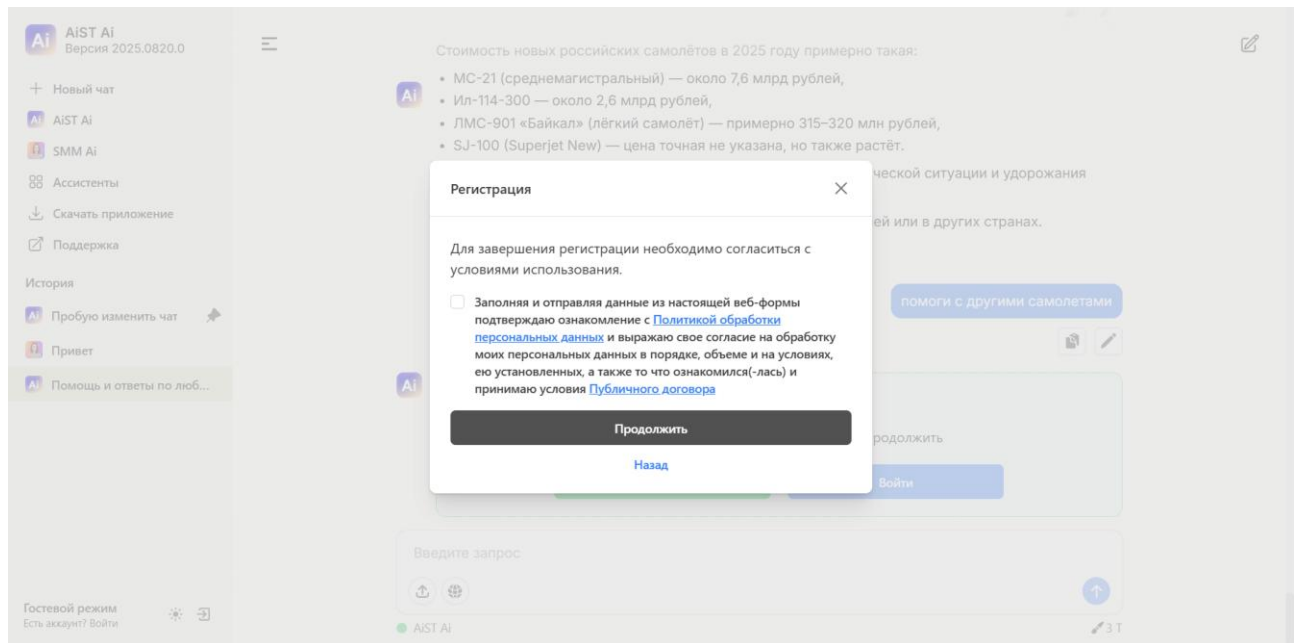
AiST Ai
Версия 2025.0820.0

+ Новый чат
AiST Ai
SMM Ai
Ассистенты
Скачать приложение
Поддержка

История
Пробую изменить чат
Привет
Помощь и ответы по люб...

Гостевой режим
Есть аккаунт? Войти

Стоимость новых российских самолётов в 2025 году примерно такая:

• МС-21 (среднемагистральный) — около 7,6 млрд рублей,
• Ил-114-300 — около 2,6 млрд рублей,
• ЛМС-901 «Байкал» (лёгкий самолёт) — примерно 315–320 млн рублей,
• SJ-100 (Superjet New) — цена точная не указана, но также растёт.

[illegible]ческой ситуации и удорожания

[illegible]ей или в других странах.

помоги с другими самолетами

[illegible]родолжить

Войти

Введите запрос

AiST Ai

3 T

Регистрация

Для завершения регистрации необходимо согласиться с условиями использования.

Заполняя и отправляя данные из настоящей веб-формы подтверждаю ознакомление с Политикой обработки персональных данных и выражаю свое согласие на обработку моих персональных данных в порядке, объеме и на условиях, ею установленных, а также то что ознакомился(-лась) и принимаю условия Публичного договора

Продолжить

Назад